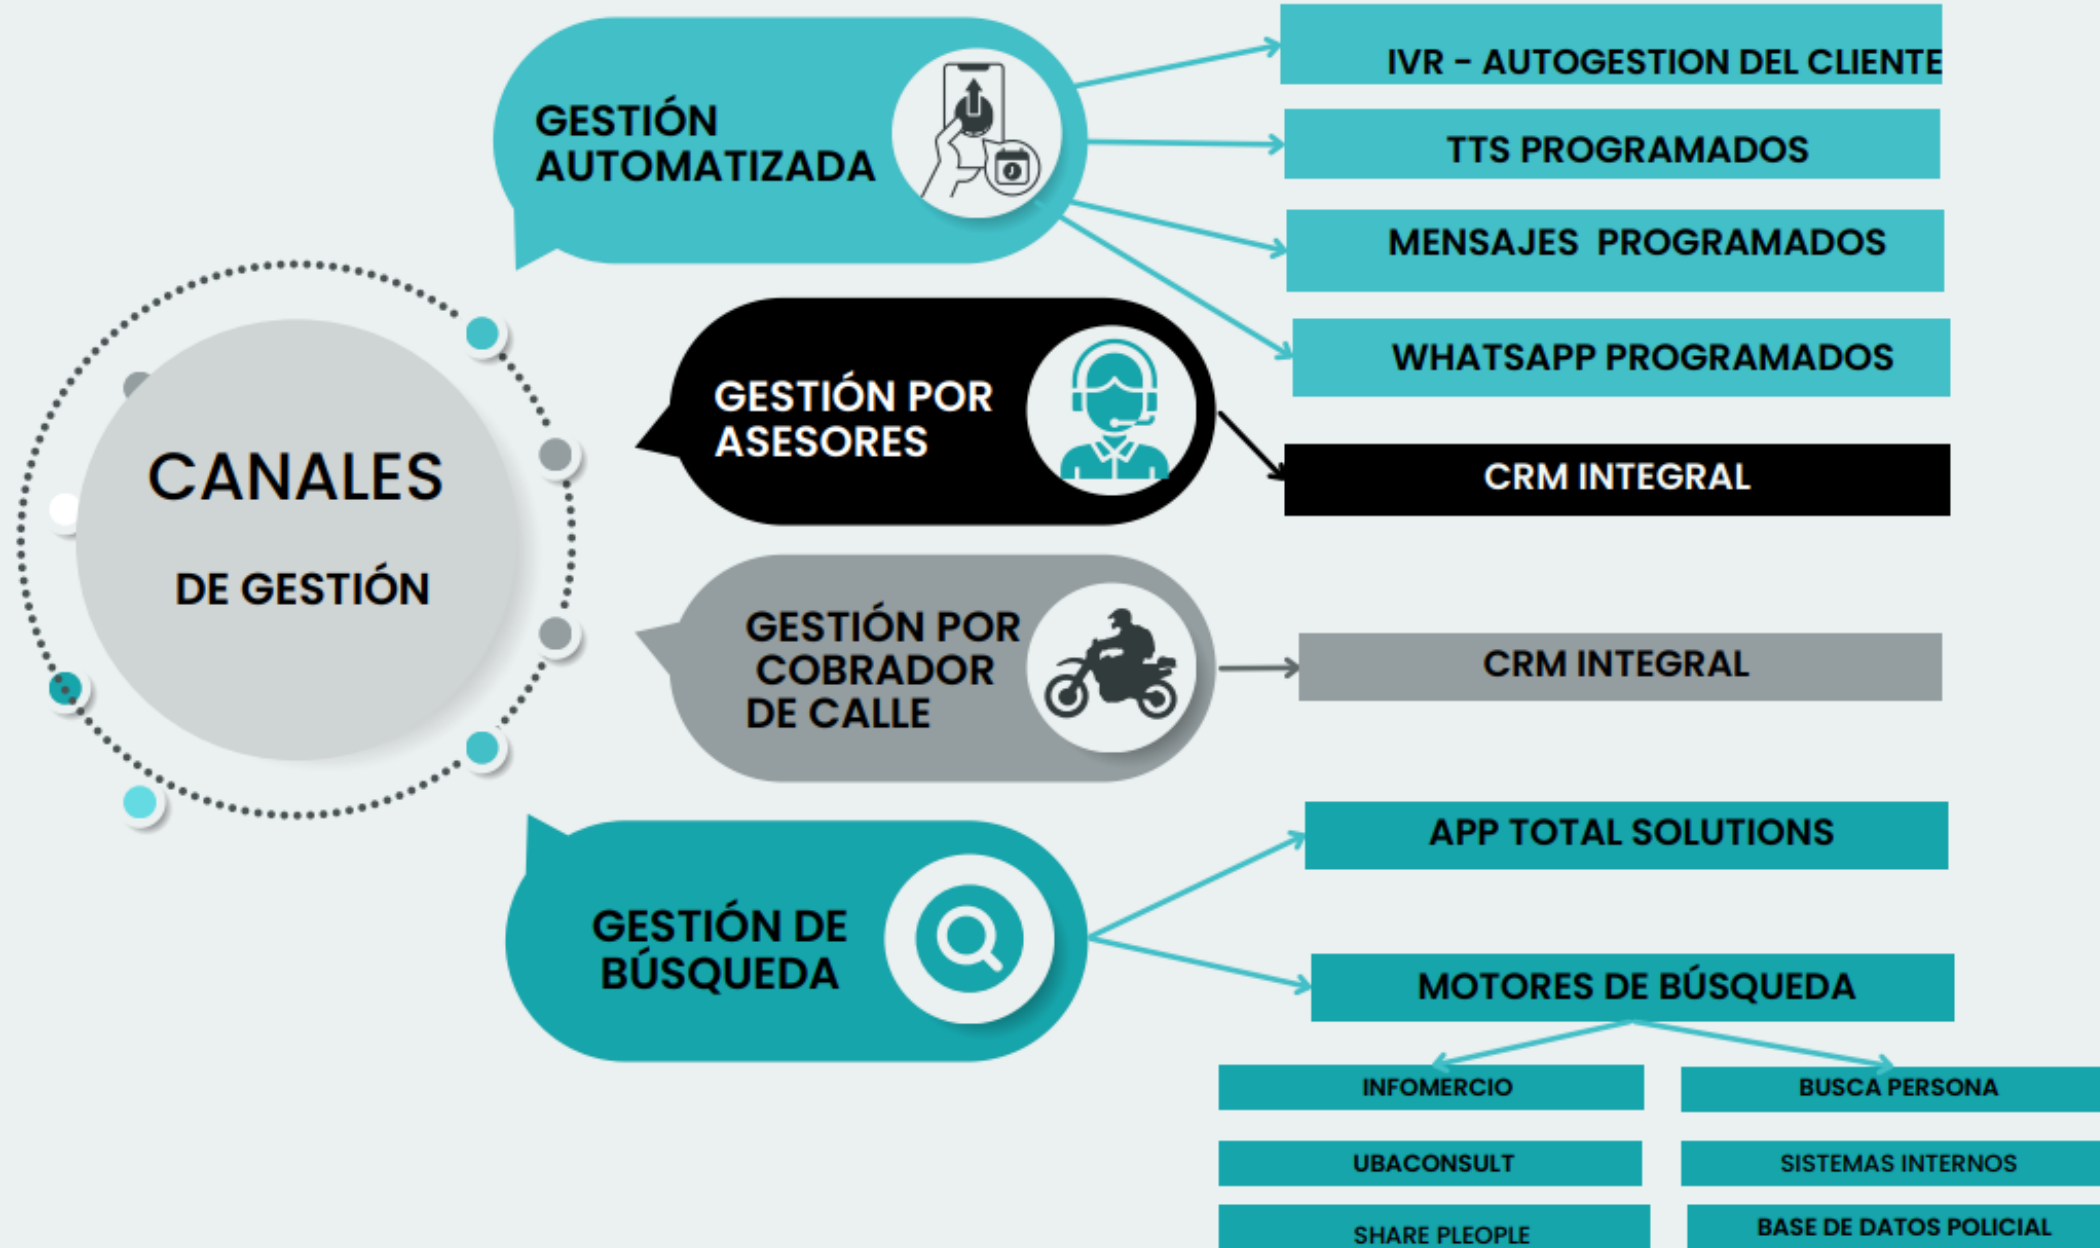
CANALES

DE GESTIÓN

GESTIÓN AUTOMATIZADA

IVR - AUTOGESTION DEL CLIENTE

TTS PROGRAMADOS

MENSAJES PROGRAMADOS

WHATSAPP PROGRAMADOS

GESTIÓN POR ASESORES

CRM INTEGRAL

GESTIÓN POR COBRADOR DE CALLE

CRM INTEGRAL

GESTIÓN DE BÚSQUEDA

APP TOTAL SOLUTIONS

MOTORES DE BÚSQUEDA

INFOMERCIO

BUSCA PERSONA

UBACONSULT

SISTEMAS INTERNOS

SHARE PLEOPLE

BASE DE DATOS POLICIAL